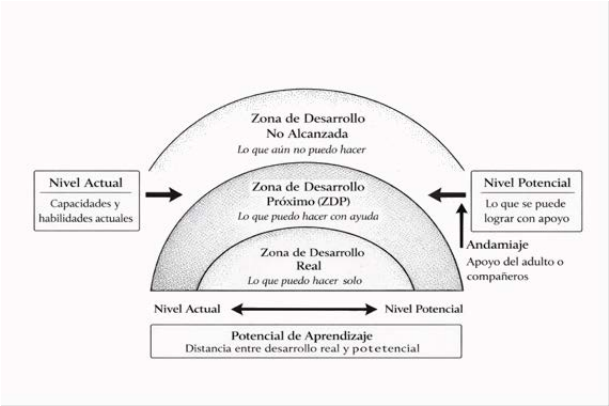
Zona de Desarrollo
No Alcanzada
Lo que aún no puedo hacer

Nivel Actual
Capacidades y habilidades actuales

Zona de Desarrollo
Próximo (ZDP)
Lo que puedo hacer con ayuda

Nivel Potencial
Lo que se puede lograr con apoyo

Zona de Desarrollo
Real
Lo que puedo hacer solo

Andamiaje
Apoyo del adulto o compañeros

Nivel Actual
Nivel Potencial

Potencial de Aprendizaje
Distancia entre desarrollo real y potetencial